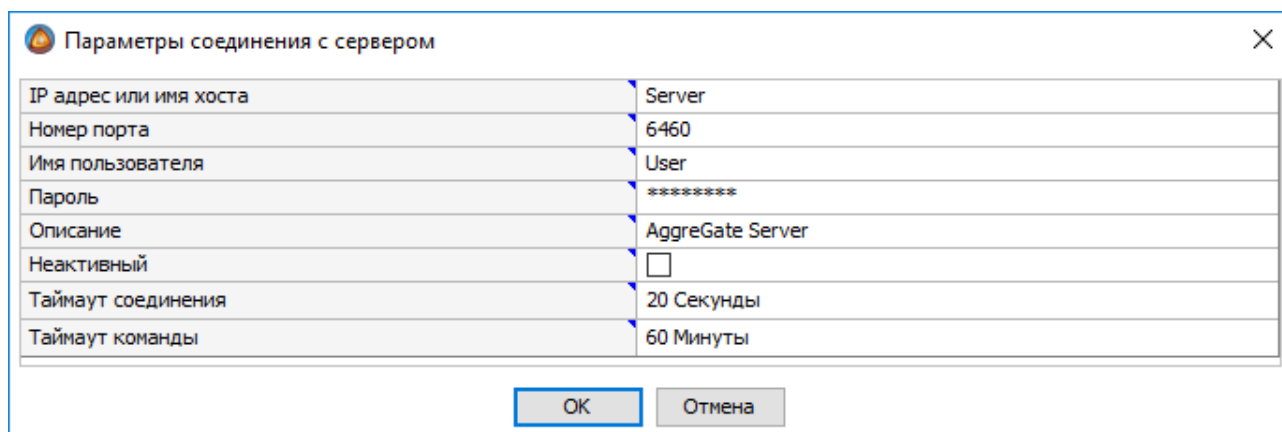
Параметры соединения с сервером

| | |
|---|---|
| IP адрес или имя хоста | Server |
| Номер порта | 6460 |
| Имя пользователя | User |
| Пароль | ******** |
| Описание | AggreGate Server |
| Неактивный | |
| Таймаут соединения | 20 Секунды |
| Таймаут команды | 60 Минуты |

OK Отмена